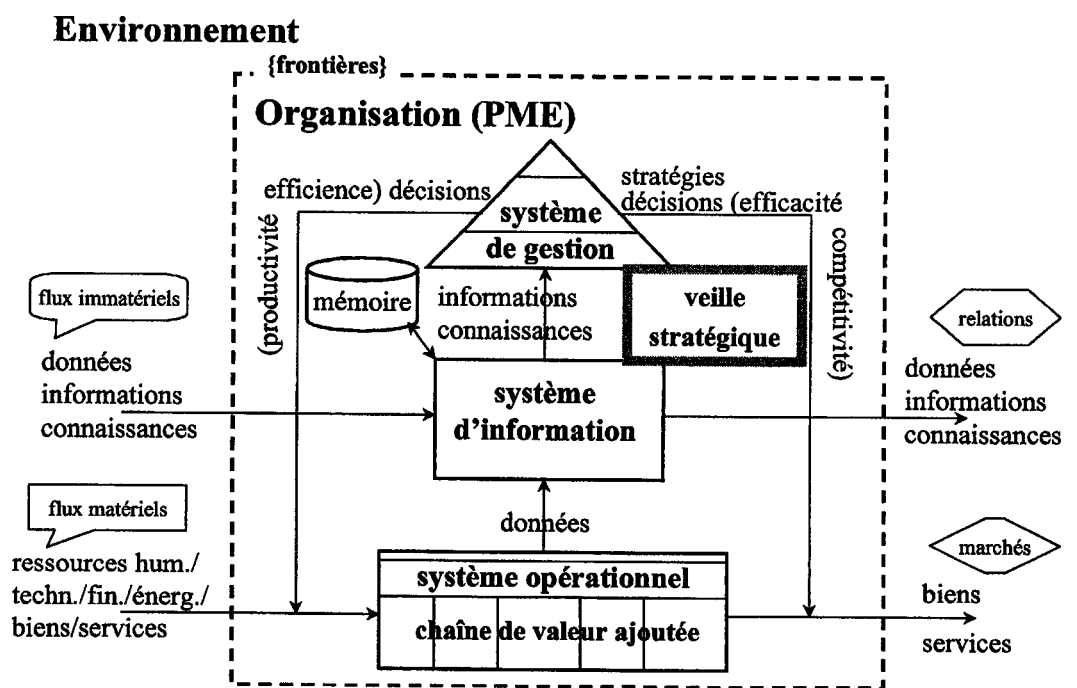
Environnement

{frontières}

Organisation (PME)

efficience) décisions

stratégies décisions (efficacité

système de gestion

(productivité

compétitivité)

mémoire

informations connaissances

veille stratégique

flux immatériels

données informations connaissances

relations

système d'information

données informations connaissances

flux matériels

données

marchés

ressources hum./ techn./fin./énerg./ biens/services

système opérationnel

chaîne de valeur ajoutée

biens

services